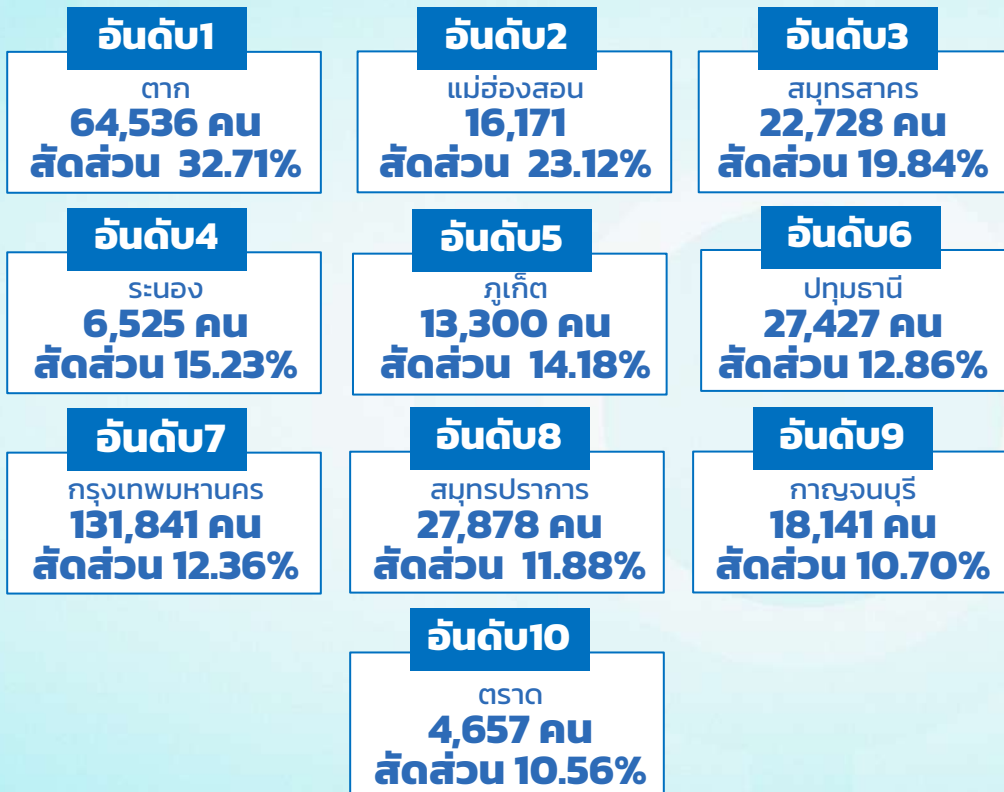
อันดับ1
ตาก
64,536 คน
สัดส่วน 32.71%

อันดับ2
แม่ฮ่องสอน
16,171
สัดส่วน 23.12%

อันดับ3
สมุทรสาคร
22,728 คน
สัดส่วน 19.84%

อันดับ4
ระนอง
6,525 คน
สัดส่วน 15.23%

อันดับ5
ภูเก็ต
13,300 คน
สัดส่วน 14.18%

อันดับ6
ปทุมธานี
27,427 คน
สัดส่วน 12.86%

อันดับ7
กรุงเทพมหานคร
131,841 คน
สัดส่วน 12.36%

อันดับ8
สมุทรปราการ
27,878 คน
สัดส่วน 11.88%

อันดับ9
กาญจนบุรี
18,141 คน
สัดส่วน 10.70%

อันดับ10
ตราด
4,657 คน
สัดส่วน 10.56%